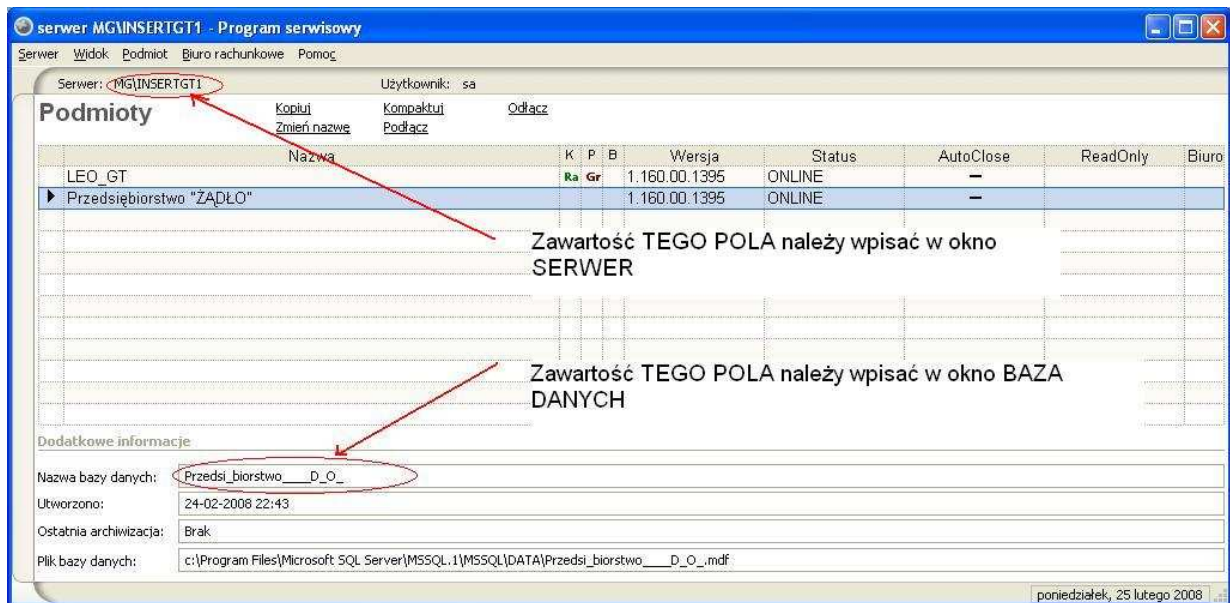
serwer MG\INSERTGT1 - Program serwisowy

Serwer Widok Podmiot Biuro rachunkowe Pomoc

Serwer: MG\INSERTGT1 Użytkownik: sa

Podmioty

Kopiuj Zmień nazwę Kompaktuj Podłącz Odłącz

| | Nazwa | K | P | B | Wersja | Status | AutoClose | ReadOnly | Biuro |
|---|---|---|---|---|---|---|---|---|---|
| | LEO_GT | Ra | Gr | | 1.160.00.1395 | ONLINE | — | | |
| ▶ | Przedsiębiorstwo "ŻĄDŁO" | | | | 1.160.00.1395 | ONLINE | — | | |

Zawartość TEGO POLA należy wpisać w okno SERWER

Zawartość TEGO POLA należy wpisać w okno BAZA DANYCH

Dodatkowe informacje

Nazwa bazy danych: Przedsi_biorstwo____D_O_

Utworzono: 24-02-2008 22:43

Ostatnia archiwizacja: Brak

Plik bazy danych: c:\Program Files\Microsoft SQL Server\MSSQL.1\MSSQL\DATA\Przedsi_biorstwo____D_O_.mdf

poniedziałek, 25 lutego 2008